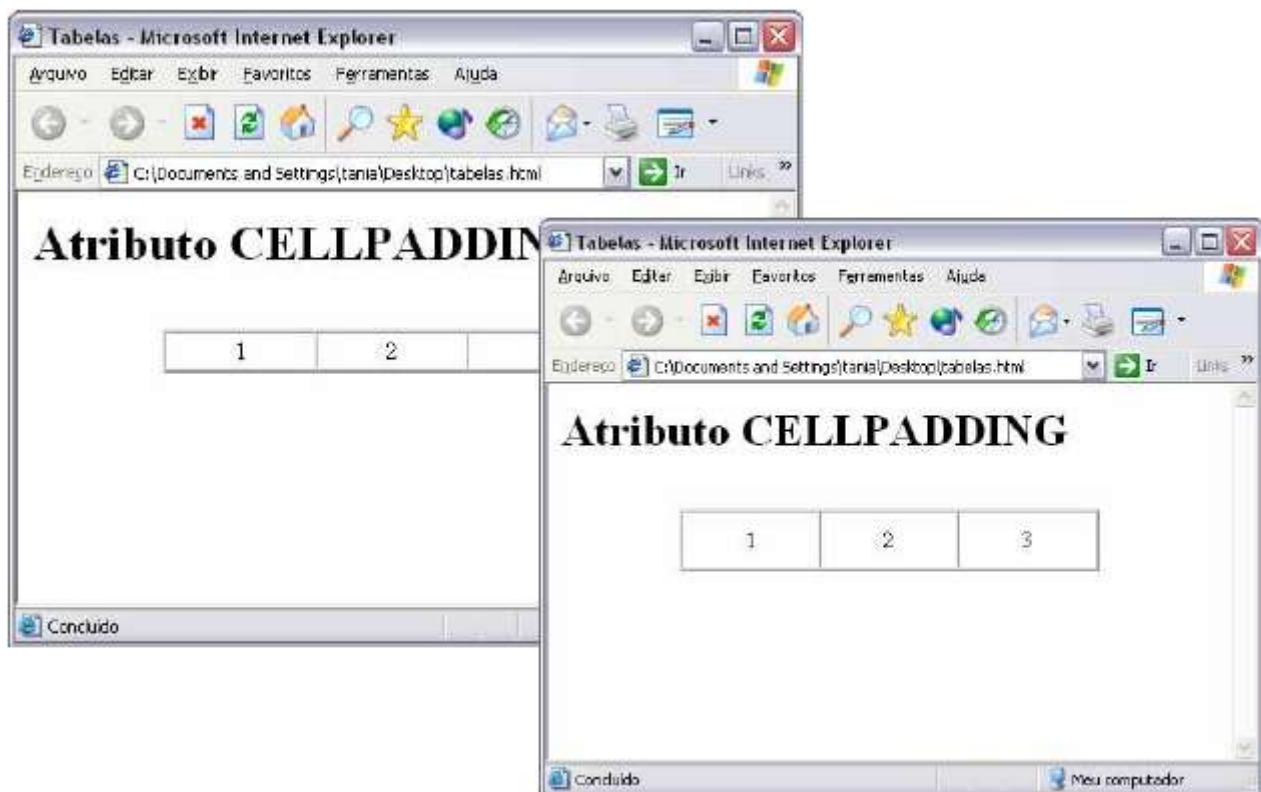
Tabelas - Microsoft Internet Explorer

Arquivo Editar Exibir Favoritos Ferramentas Ajuda

Endereço C:\Documents and Settings\tania\Desktop\tabelas.html Ir Links »

# Atributo CELLPADDIN

| 1 | 2 |
|---|---|

Concluído

Tabelas - Microsoft Internet Explorer

Arquivo Editar Exibir Favoritos Ferramentas Ajuda

Endereço C:\Documents and Settings\tania\Desktop\tabelas.html Ir Links »

# Atributo CELLPADDING

| 1 | 2 | 3 |
|---|---|---|

Concluído

Meu computador